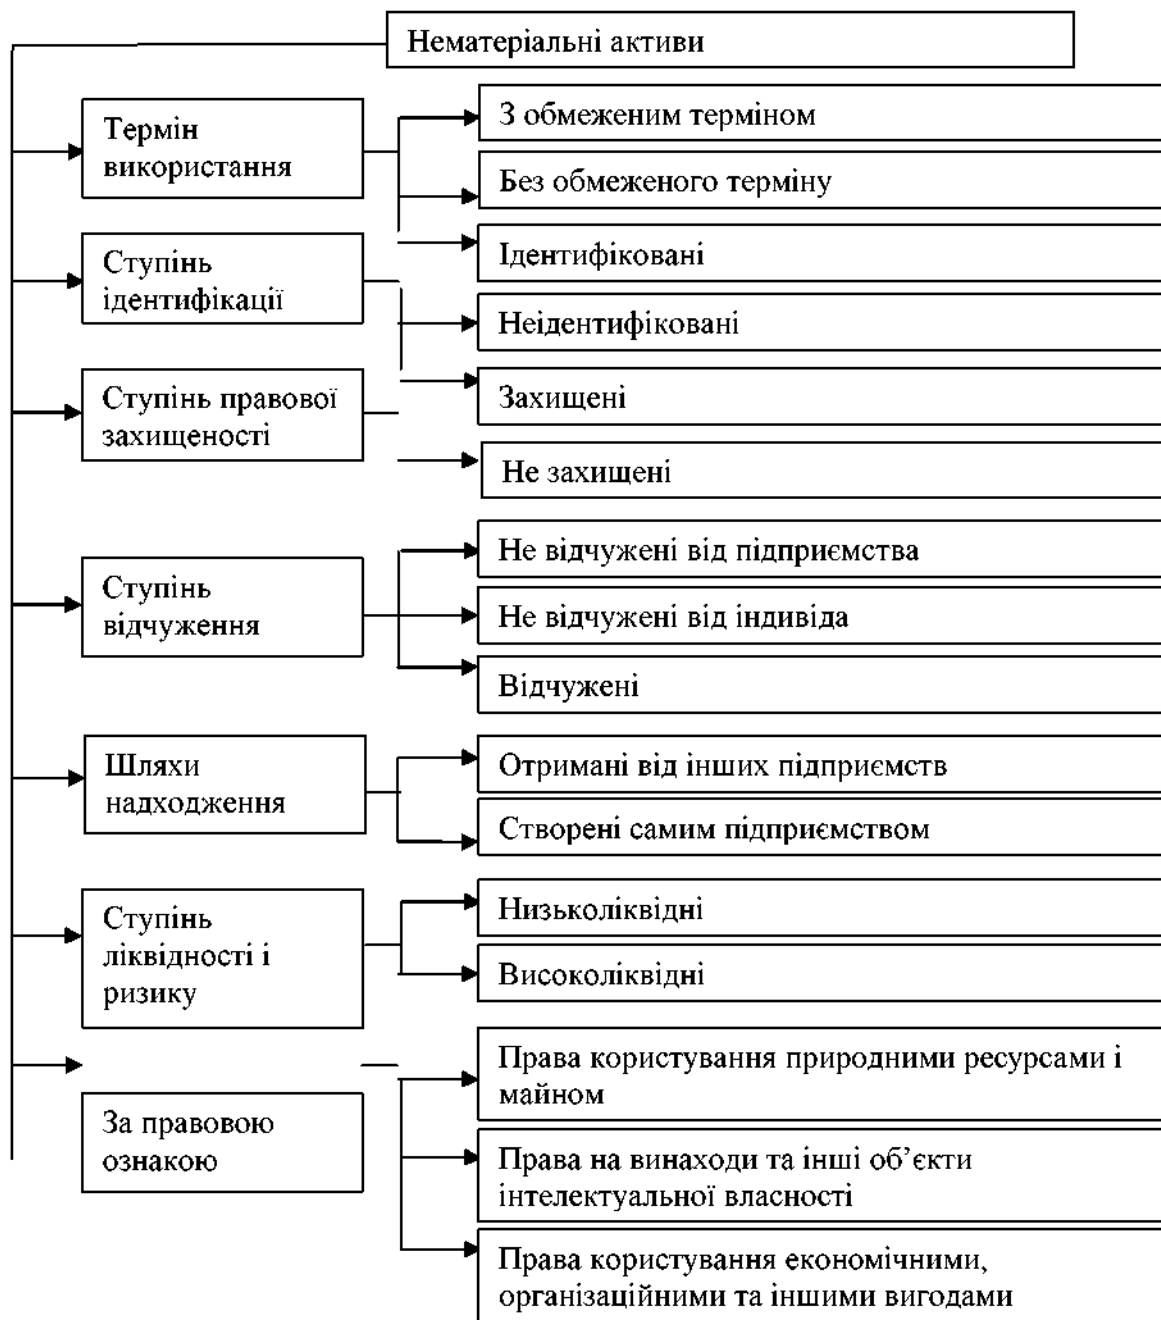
Нематеріальні активи

Термін використання

З обмеженим терміном

Без обмеженого терміну

Ступінь ідентифікації

Ідентифіковані

Неідентифіковані

Ступінь правової захищеності

Захищені

Не захищені

Ступінь відчуження

Не відчужені від підприємства

Не відчужені від індивіда

Відчужені

Шляхи надходження

Отримані від інших підприємств

Створені самим підприємством

Ступінь ліквідності і ризику

Низьколіквідні

Високоліквідні

За правовою ознакою

Права користування природними ресурсами і майном

Права на винаходи та інші об’єкти інтелектуальної власності

Права користування економічними, організаційними та іншими вигодами